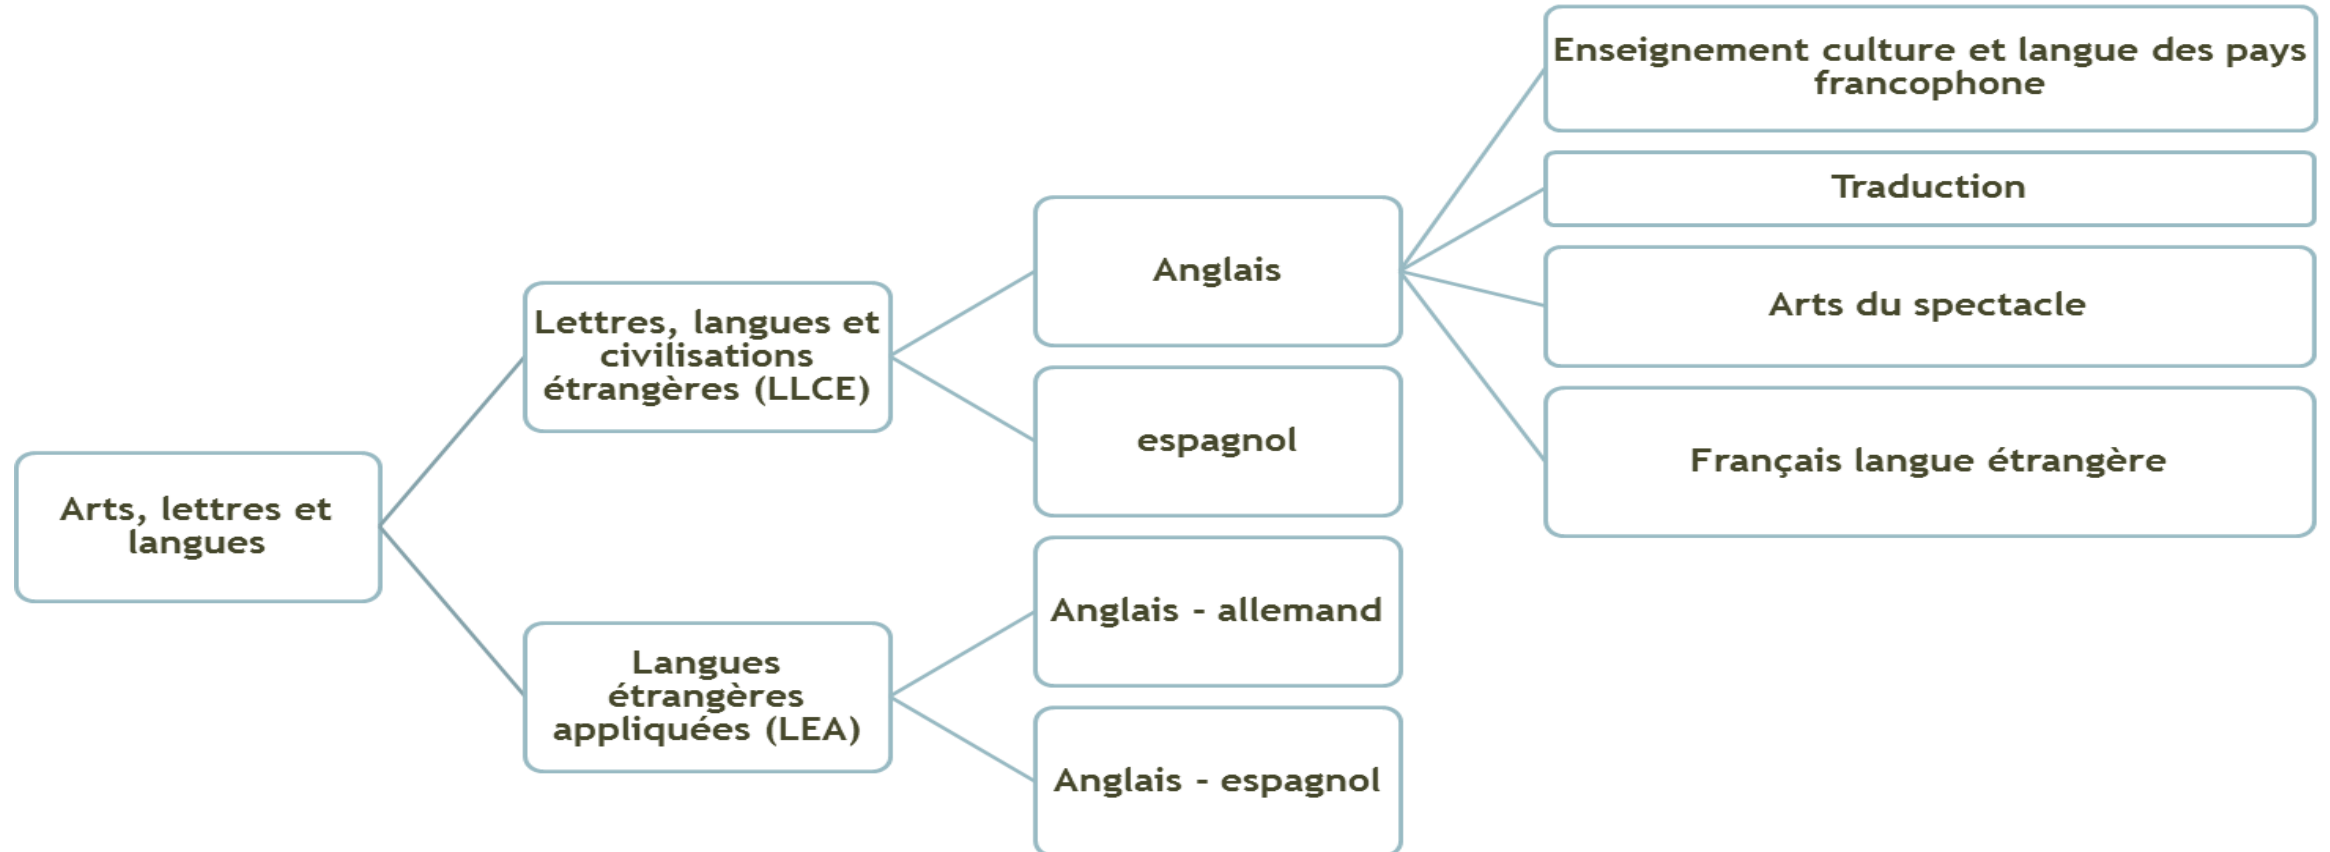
Arts, lettres et langues

Lettres, langues et civilisations étrangères (LLCE)

Anglais

Enseignement culture et langue des pays francophone

Traduction

Arts du spectacle

Français langue étrangère

espagnol

Langues étrangères appliquées (LEA)

Anglais - allemand

Anglais - espagnol